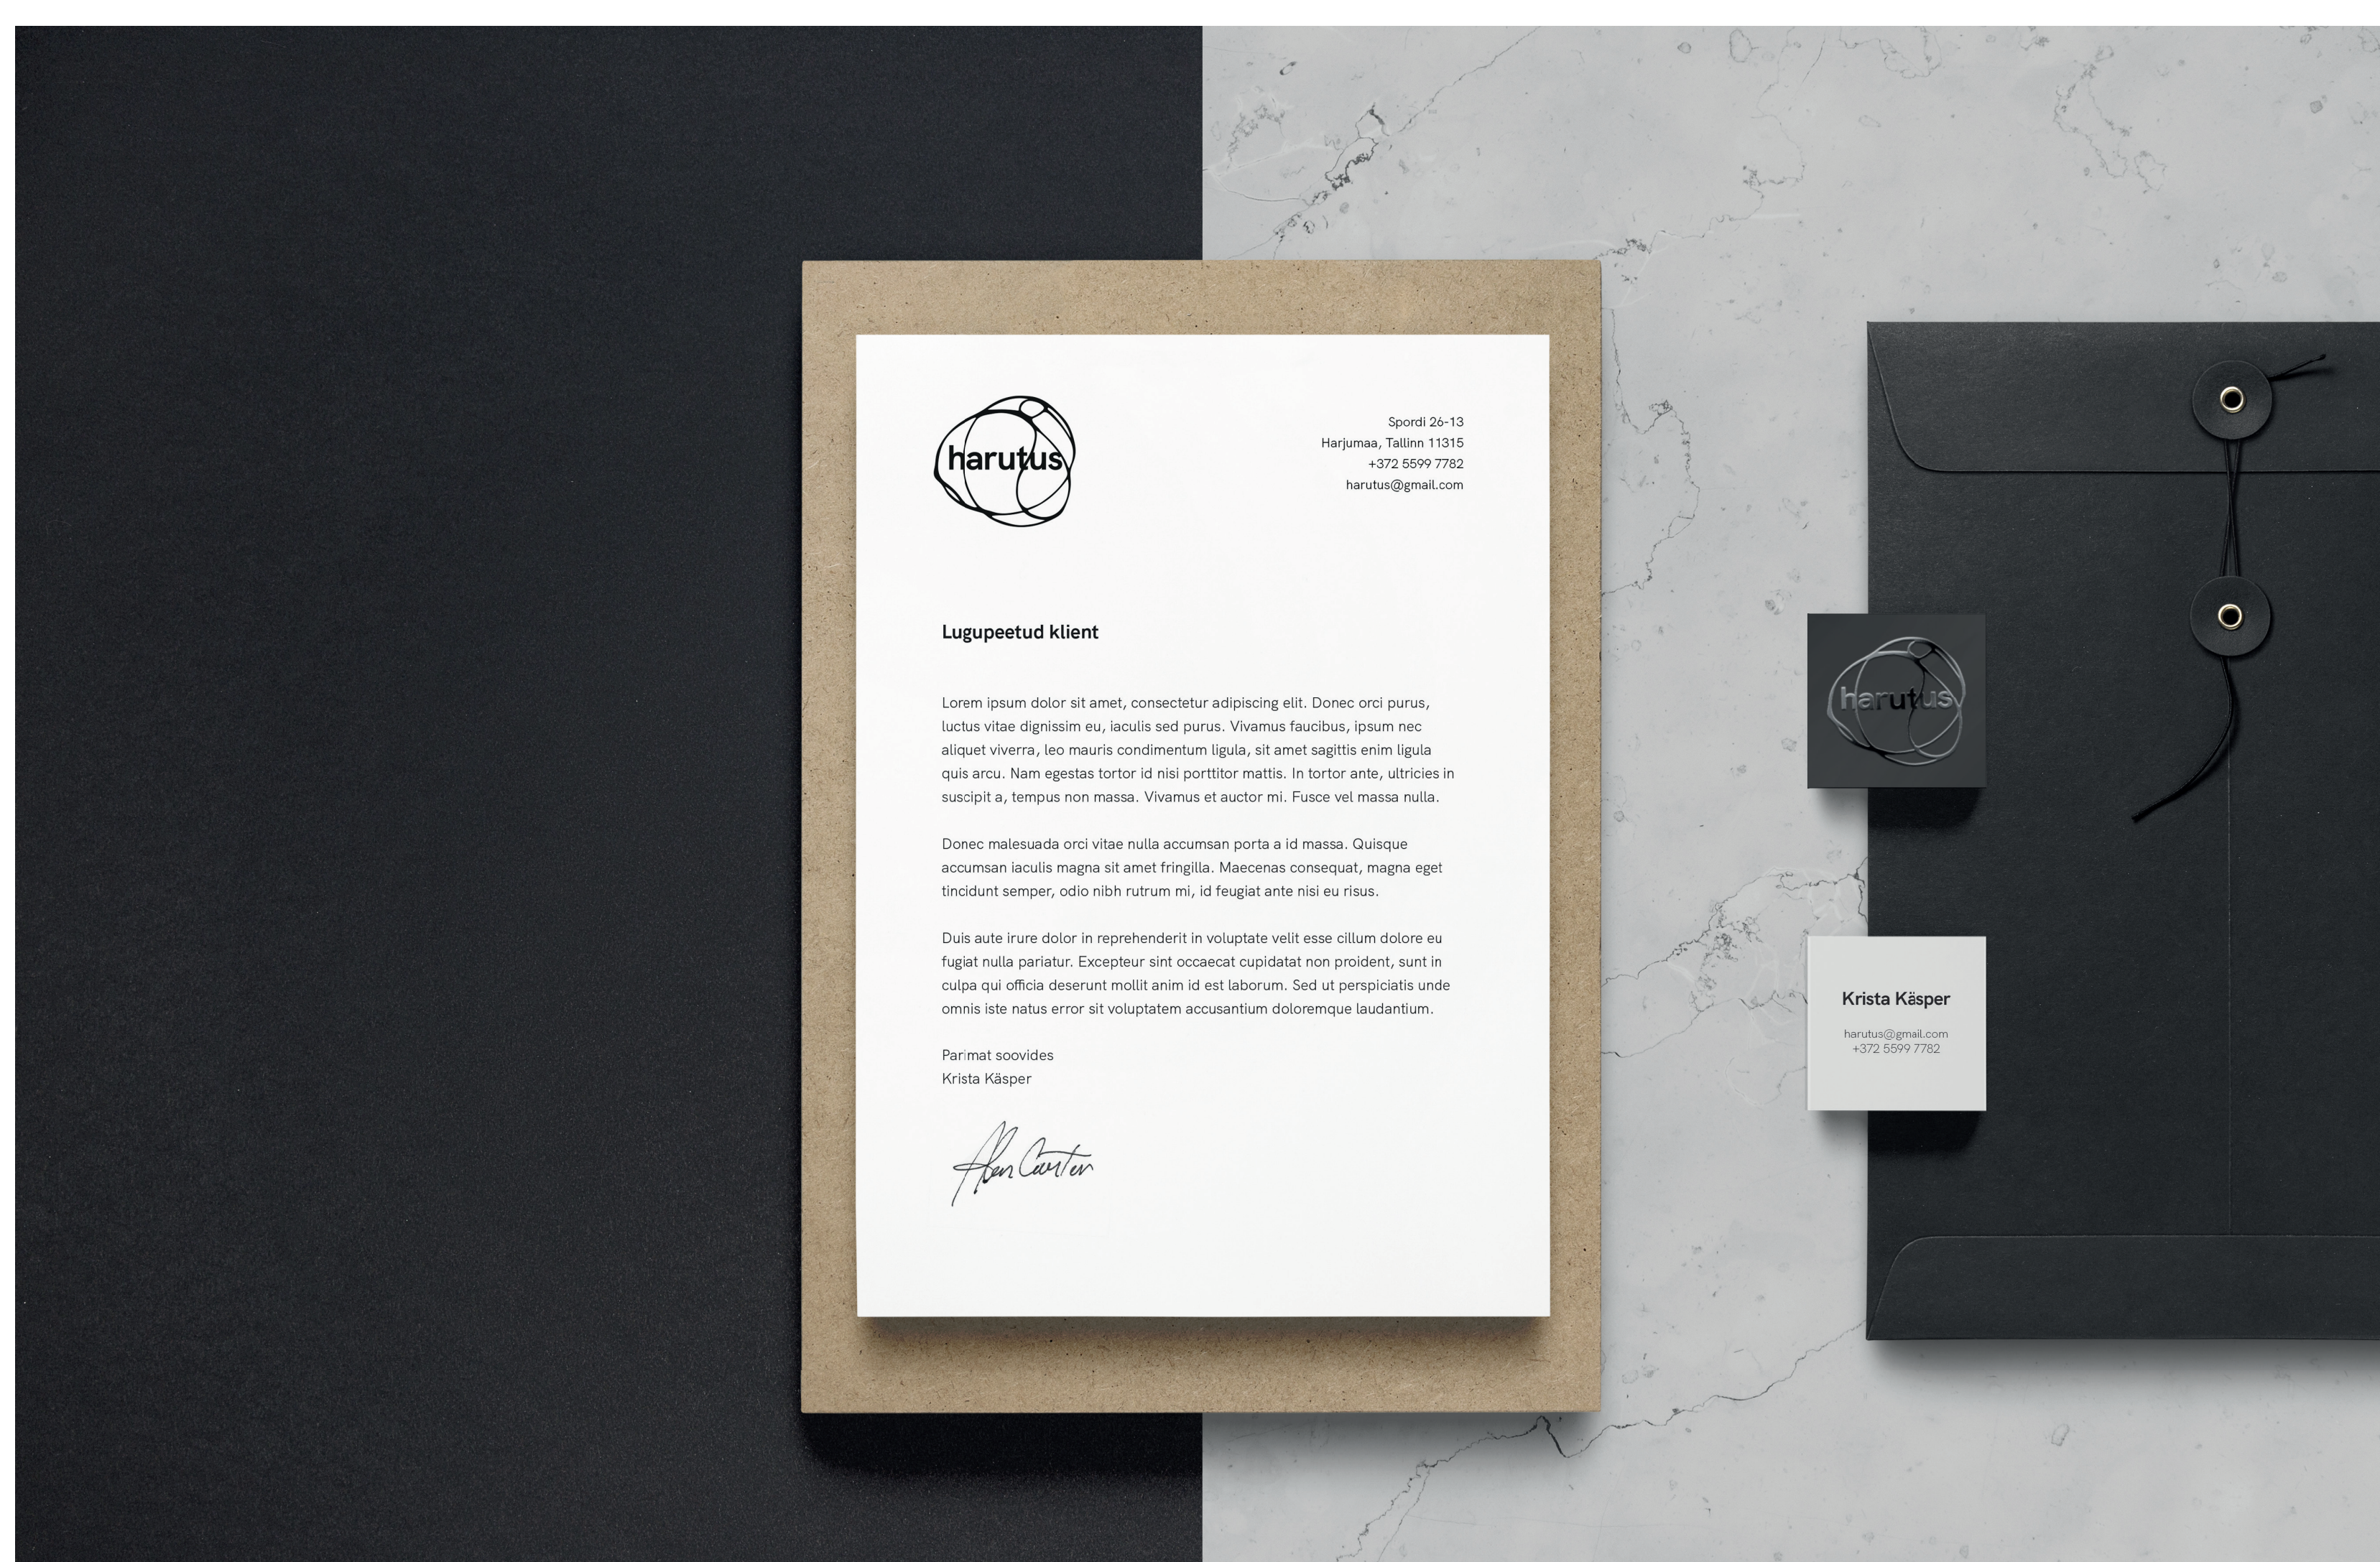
harutus

Spordi 26-13
Harjumaa, Tallinn 11315
+372 5599 7782
harutus@gmail.com

Lugupeetud klient

Lorem ipsum dolor sit amet, consectetur adipiscing elit. Donec orci purus, luctus vitae dignissim eu, iaculis sed purus. Vivamus faucibus, ipsum nec aliquet viverra, leo mauris condimentum ligula, sit amet sagittis enim ligula quis arcu. Nam egestas tortor id nisi porttitor mattis. In tortor ante, ultricies in suscipit a, tempus non massa. Vivamus et auctor mi. Fusce vel massa nulla.

Donec malesuada orci vitae nulla accumsan porta a id massa. Quisque accumsan iaculis magna sit amet fringilla. Maecenas consequat, magna eget tincidunt semper, odio nibh rutrum mi, id feugiat ante nisi eu risus.

Duis aute irure dolor in reprehenderit in voluptate velit esse cillum dolore eu fugiat nulla pariatur. Excepteur sint occaecat cupidatat non proident, sunt in culpa qui officia deserunt mollit anim id est laborum. Sed ut perspiciatis unde omnis iste natus error sit voluptatem accusantium doloremque laudantium.

Parimat soovides
Krista Käsper

Alen Carter

harutus

Krista Käsper

harutus@gmail.com
+372 5599 7782